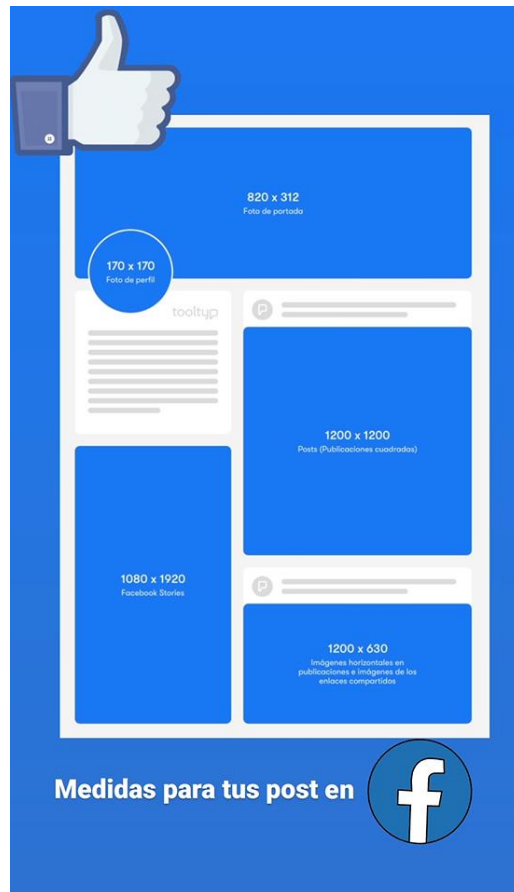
820 x 312
Foto de portada

170 x 170
Foto de perfil

tooltyp

1200 x 1200
Posts (Publicaciones cuadradas)

1080 x 1920
Facebook Stories

1200 x 630
Imágenes horizontales en publicaciones e imágenes de los enlaces compartidos

Medidas para tus post en

f